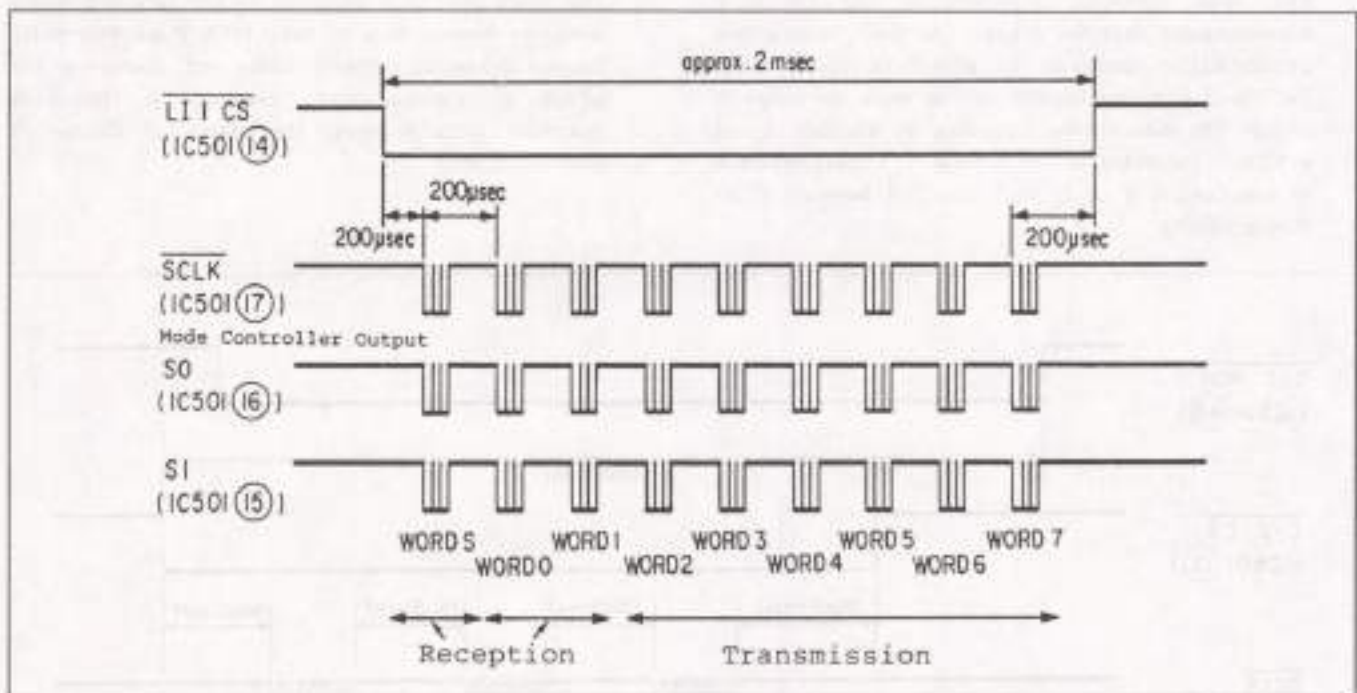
approx. 2 msec

$\overline{\text{LII CS}}$
(IC501 (14))

200µsec
200µsec
200µsec

$\overline{\text{SCLK}}$
(IC501 (17))
Mode Controller Output

SO
(IC501 (16))

SI
(IC501 (15))

WORD S
WORD 0
WORD 1
WORD 2
WORD 3
WORD 4
WORD 5
WORD 6
WORD 7

Reception
Transmission